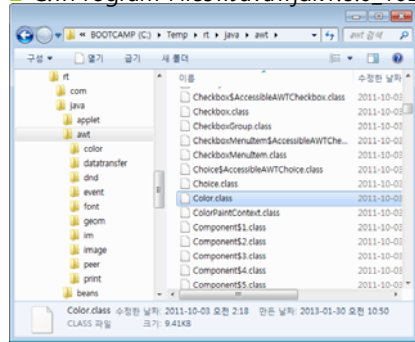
C:\Program Files\Java\jre6\lib\rt.jar

« BOOTCAMP (C:) › Temp › rt › java › awt ›

awt 검색

구성 ▾ 열기 굽기 새 폴더

rt
com
java
applet
awt
color
datatransfer
dnd
event
font
geom
im
image
peer
print
beans

이름 수정한 날짜
Checkbox$AccessibleAWTCheckbox.class 2011-10-03
Checkbox.class 2011-10-03
CheckboxGroup.class 2011-10-03
CheckboxMenuItem$AccessibleAWTChe... 2011-10-03
CheckboxMenuItem.class 2011-10-03
Choice$AccessibleAWTChoice.class 2011-10-03
Choice.class 2011-10-03
Color.class 2011-10-03
ColorPaintContext.class 2011-10-03
Component$1.class 2011-10-03
Component$2.class 2011-10-03
Component$3.class 2011-10-03
Component$4.class 2011-10-03
Component$5.class 2011-10-03

Color.class 수정한 날짜: 2011-10-03 오전 2:18 만든 날짜: 2013-01-30 오전 10:50
CLASS 파일 크기: 9.41KB